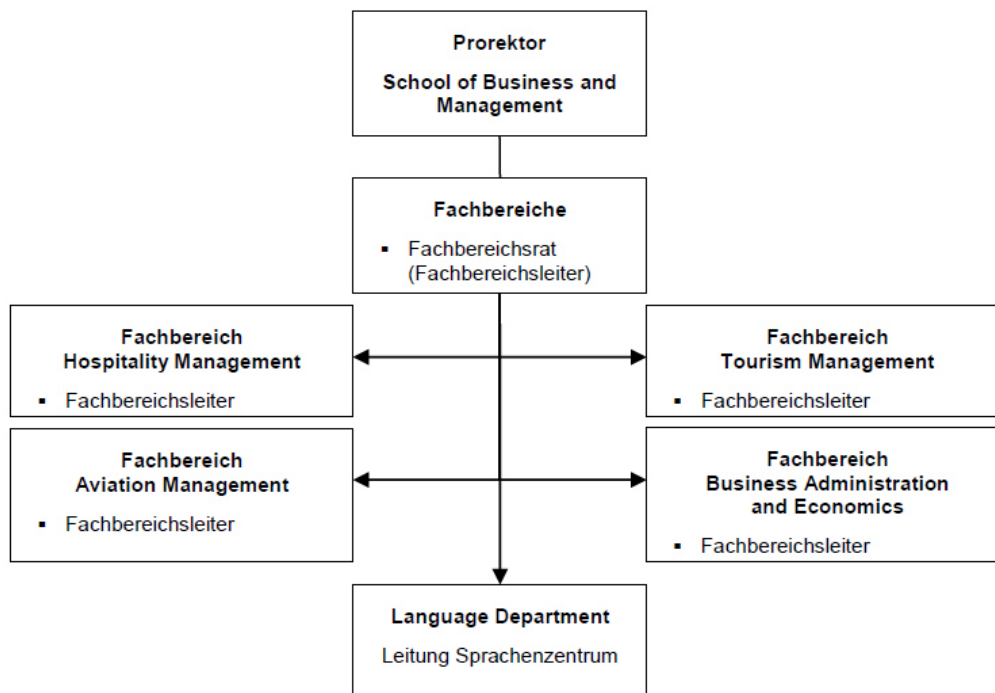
Prorektor
School of Business and Management

Fachbereiche
▪ Fachbereichsrat (Fachbereichsleiter)

Fachbereich
Hospitality Management
▪ Fachbereichsleiter

Fachbereich
Tourism Management
▪ Fachbereichsleiter

Fachbereich
Aviation Management
▪ Fachbereichsleiter

Fachbereich
Business Administration and Economics
▪ Fachbereichsleiter

Language Department
Leitung Sprachenzentrum